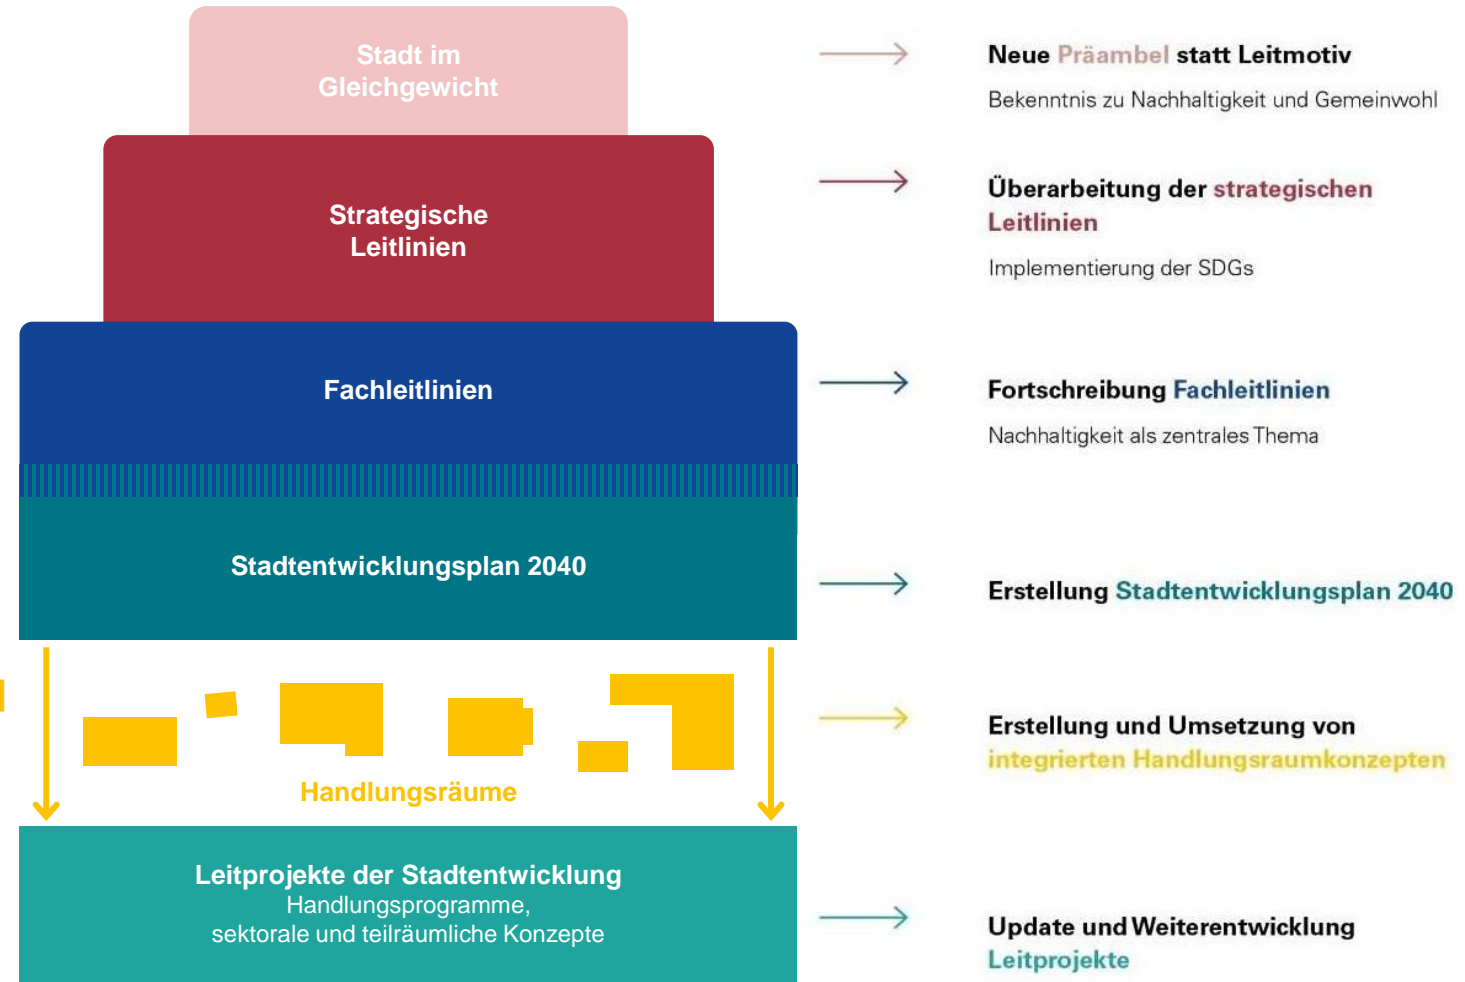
Stadt im Gleichgewicht

Strategische Leitlinien

Fachleitlinien

Stadtentwicklungsplan 2040

Handlungsräume

Leitprojekte der Stadtentwicklung
Handlungsprogramme,
sektorale und teilräumliche Konzepte

Neue Präambel statt Leitmotiv

Bekenntnis zu Nachhaltigkeit und Gemeinwohl

Überarbeitung der strategischen Leitlinien

Implementierung der SDGs

Fortschreibung Fachleitlinien

Nachhaltigkeit als zentrales Thema

Erstellung Stadtentwicklungsplan 2040

Erstellung und Umsetzung von integrierten Handlungsraumkonzepten

Update und Weiterentwicklung Leitprojekte